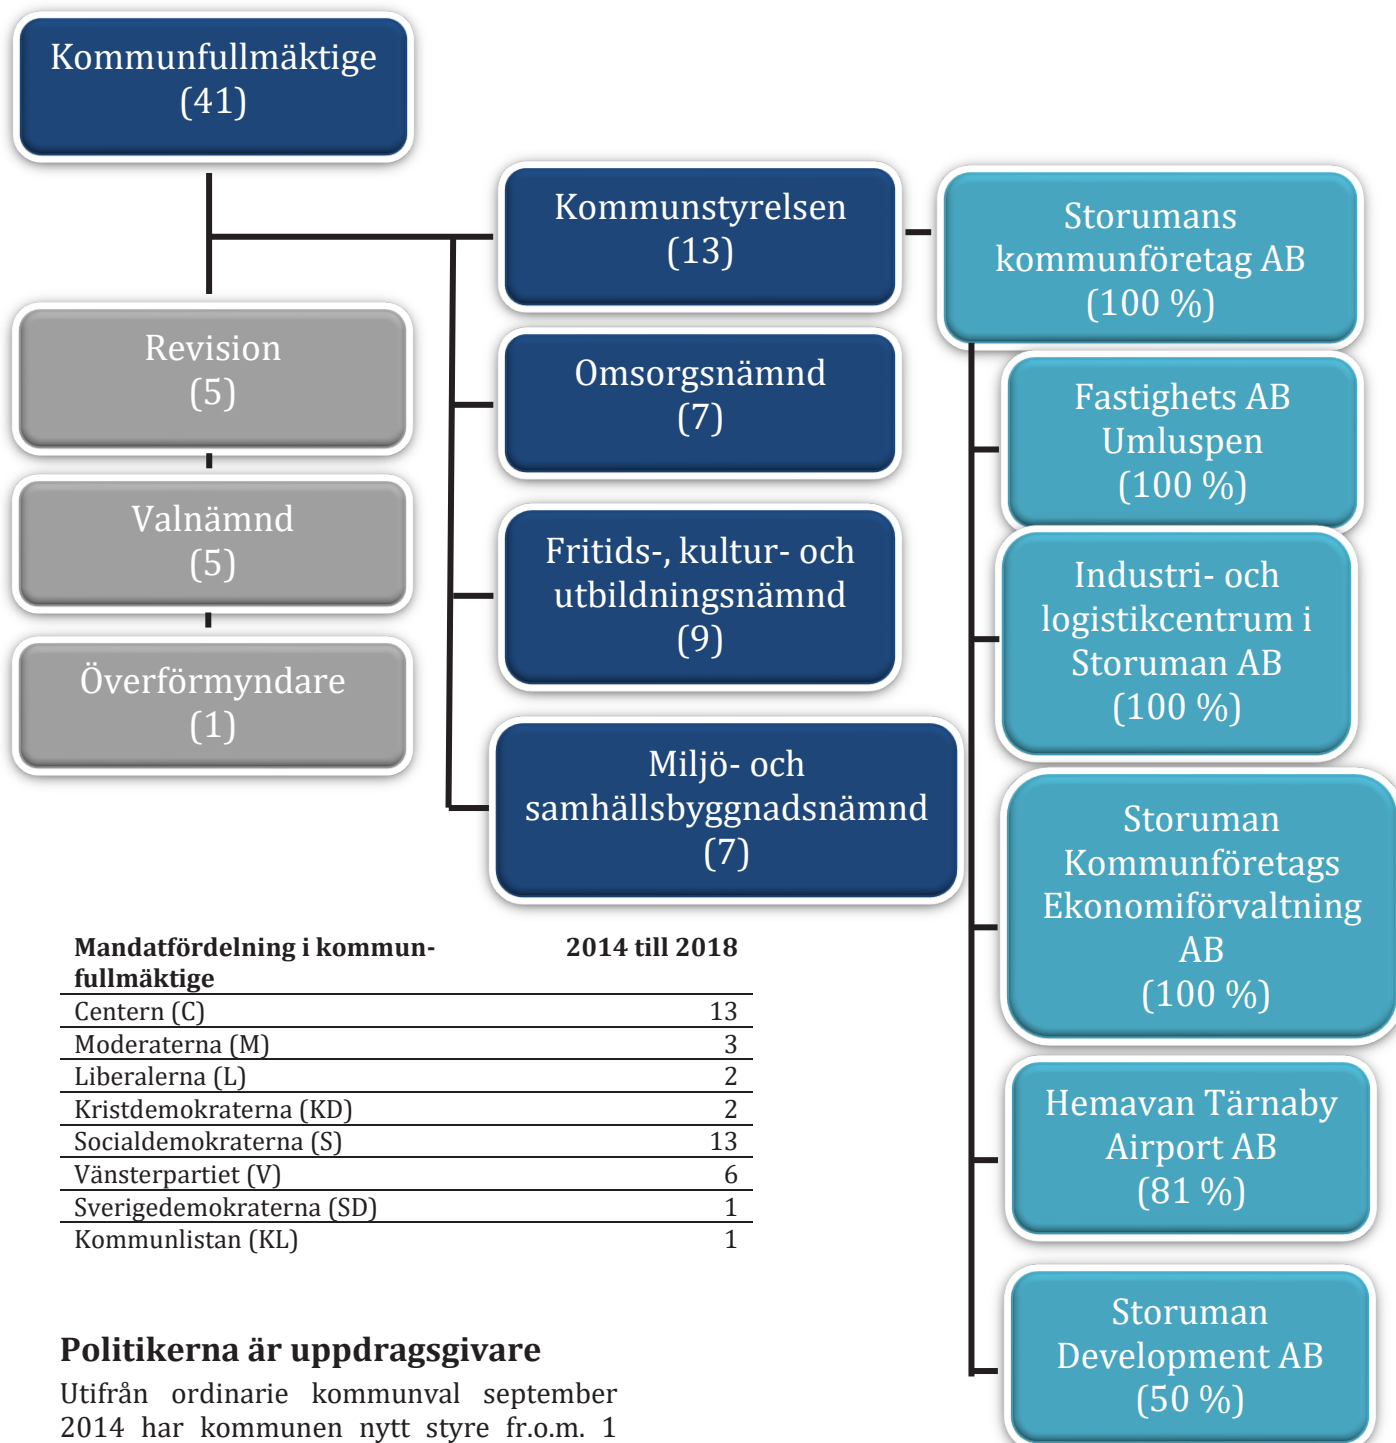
Kommunfullmäktige
(41)

Revision
(5)

Valnämnd
(5)

Överförmyndare
(1)

Kommunstyrelsen
(13)

Omsorgsnämnd
(7)

Fritids-, kultur- och utbildningsnämnd
(9)

Miljö- och samhällsbyggnadsnämnd
(7)

Storumans kommunföretag AB
(100 %)

Fastighets AB Umluspen
(100 %)

Industri- och logistikcentrum i Storuman AB
(100 %)

Storuman Kommunföretags Ekonomiförvaltning AB
(100 %)

Hemavan Tärnaby Airport AB
(81 %)

Storuman Development AB
(50 %)

| Mandatfördelning i kommunfullmäktige | 2014 till 2018 |
|---|---|
| Centern (C) | 13 |
| Moderaterna (M) | 3 |
| Liberalerna (L) | 2 |
| Kristdemokraterna (KD) | 2 |
| Socialdemokraterna (S) | 13 |
| Vänsterpartiet (V) | 6 |
| Sverigedemokraterna (SD) | 1 |
| Kommunlistan (KL) | 1 |

Politikerna är uppdragsgivare
Utifrån ordinarie kommunval september 2014 har kommunen nytt styre fr.o.m. 1